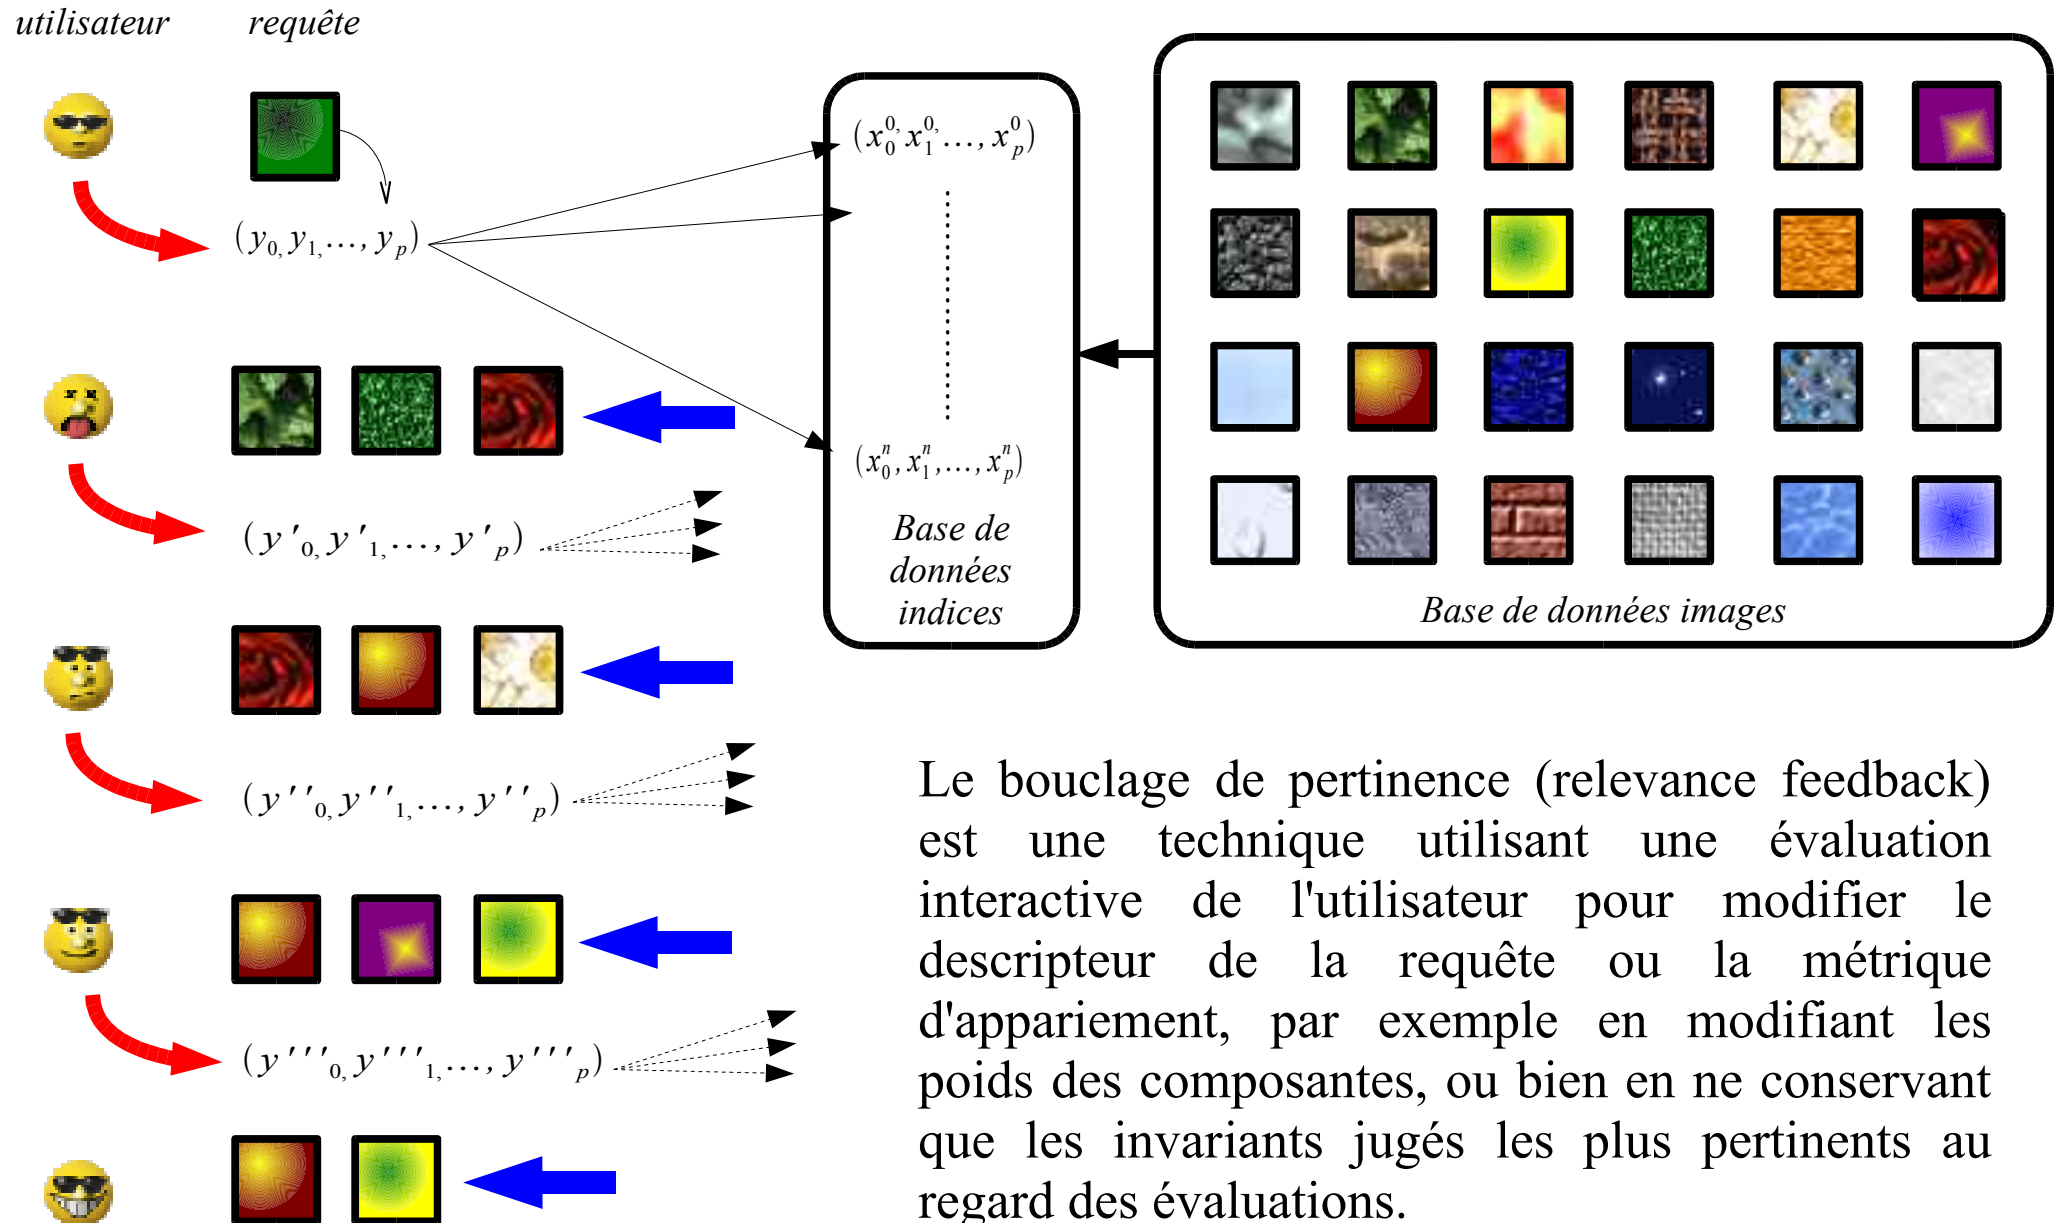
utilisateur requête

$(y_0, y_1, \dots, y_p)$

$(x_0^0, x_1^0, \dots, x_p^0)$

$(x_0^n, x_1^n, \dots, x_p^n)$

Base de données indices

Base de données images

$(y'_0, y'_1, \dots, y'_p)$

$(y''_0, y''_1, \dots, y''_p)$

$(y'''_0, y'''_1, \dots, y'''_p)$

Le bouclage de pertinence (relevance feedback) est une technique utilisant une évaluation interactive de l'utilisateur pour modifier le descripteur de la requête ou la métrique d'appariement, par exemple en modifiant les poids des composantes, ou bien en ne conservant que les invariants jugés les plus pertinents au regard des évaluations.